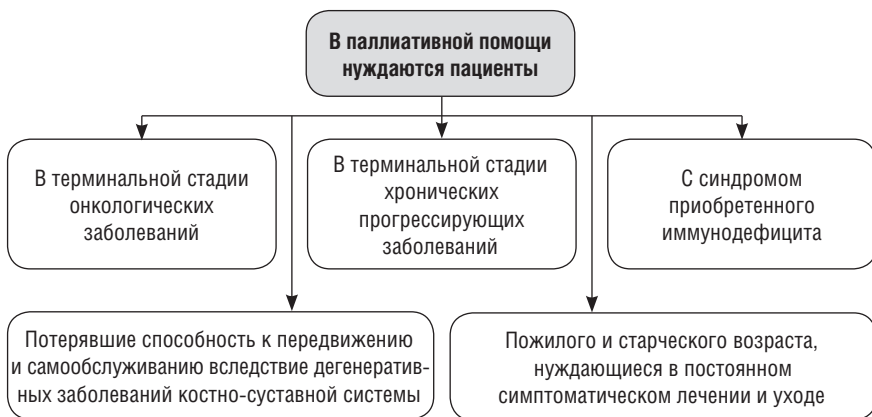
В паллиативной помощи нуждаются пациенты

В терминальной стадии онкологических заболеваний

В терминальной стадии хронических прогрессирующих заболеваний

С синдромом приобретенного иммунодефицита

Потерявшие способность к передвижению и самообслуживанию вследствие дегенеративных заболеваний костно-суставной системы

Пожилого и старческого возраста, нуждающиеся в постоянном симптоматическом лечении и уходе